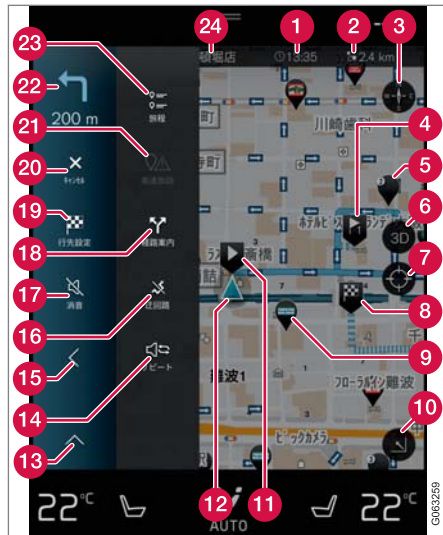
24
1
2
3
23
22
200 m
旅程
町
川崎
21
高速道路
4
寺町
20
キャンセル
5
ホテル
19
行先設定
18
経路案内
6
3D
7
17
消音
16
迂回路
8
9
15
波1
フローラ
14
リピート
10
ビックカメラ
13
12
11
22 °C
AUTO
22 °C
G063259
領場店
13:35
2.4 km